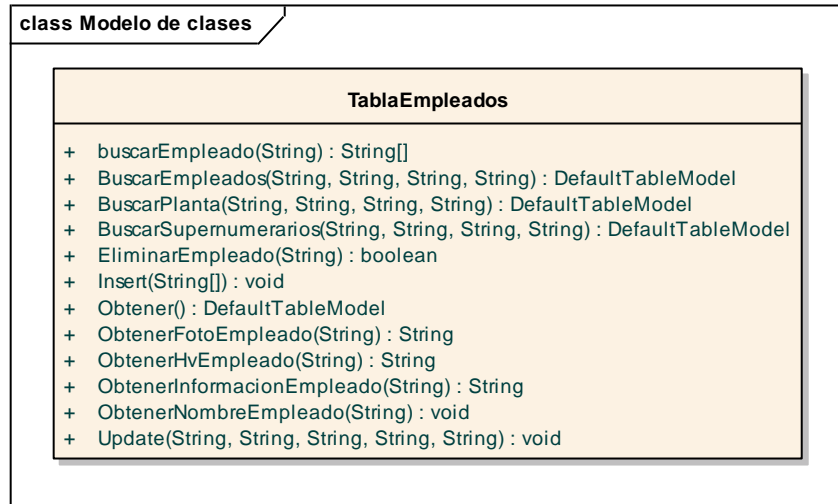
class Modelo de clases

TablaEmpleados

+ buscarEmpleado(String) : String[]
+ BuscarEmpleados(String, String, String, String) : DefaultTableModel
+ BuscarPlanta(String, String, String, String) : DefaultTableModel
+ BuscarSupernumerarios(String, String, String, String) : DefaultTableModel
+ EliminarEmpleado(String) : boolean
+ Insert(String[]) : void
+ Obtener() : DefaultTableModel
+ ObtenerFotoEmpleado(String) : String
+ ObtenerHvEmpleado(String) : String
+ ObtenerInformacionEmpleado(String) : String
+ ObtenerNombreEmpleado(String) : void
+ Update(String, String, String, String, String) : void